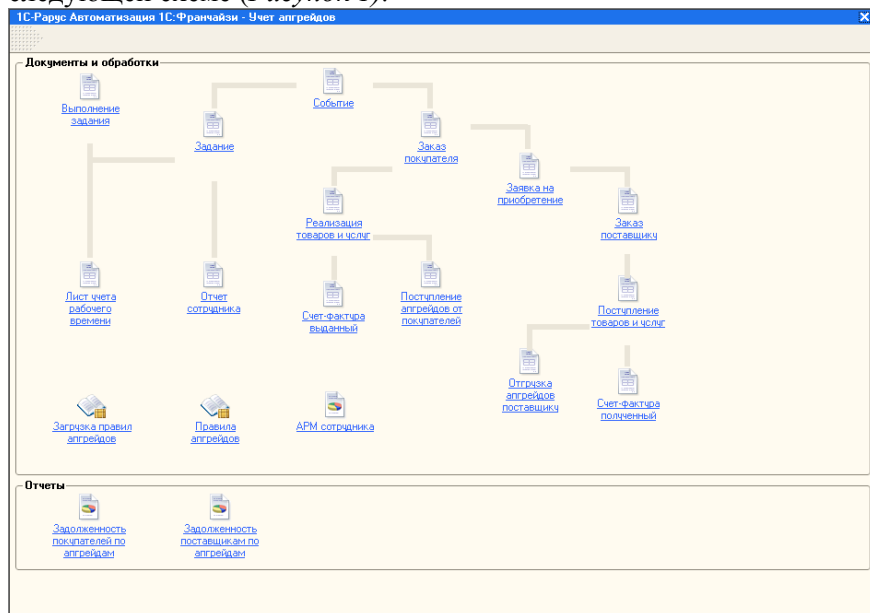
1С-Рарус Автоматизация 1С:Франчайзи - Учет апгрейдов

Документы и обработки

Событие

Выполнение задания

Задание

Заказ покупателя

Заявка на приобретение

Реализация товаров и услуг

Заказ поставщику

Лист учета рабочего времени

Отчет сотрудника

Счет-фактура выданный

Поступление апгрейдов от покупателей

Поступление товаров и услуг

Отгрузка апгрейдов поставщику

Счет-фактура полученный

Загрузка правил апгрейдов

Правила апгрейдов

АРМ сотрудника

Отчеты

Задолженность покупателей по апгрейдам

Задолженность поставщикам по апгрейдам